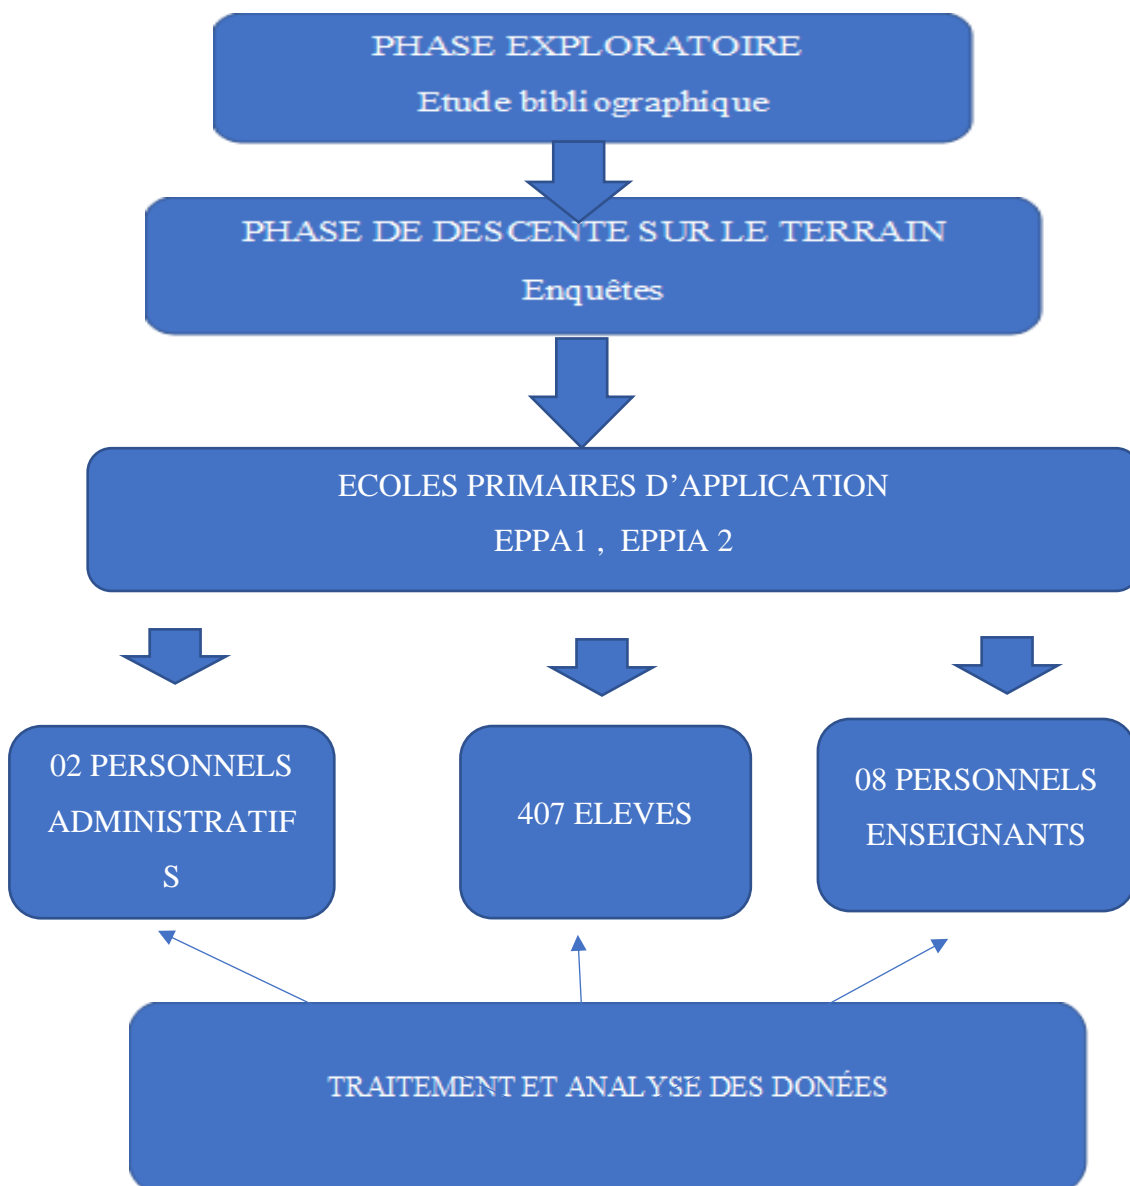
PHASE EXPLORATOIRE
Etude bibliographique

PHASE DE DESCENTE SUR LE TERRAIN
Enquêtes

ECOLES PRIMAIRES D'APPLICATION
EPPA1 , EPPIA 2

02 PERSONNELS ADMINISTRATIF S

407 ELEVES

08 PERSONNELS ENSEIGNANTS

TRAITEMENT ET ANALYSE DES DONÉES